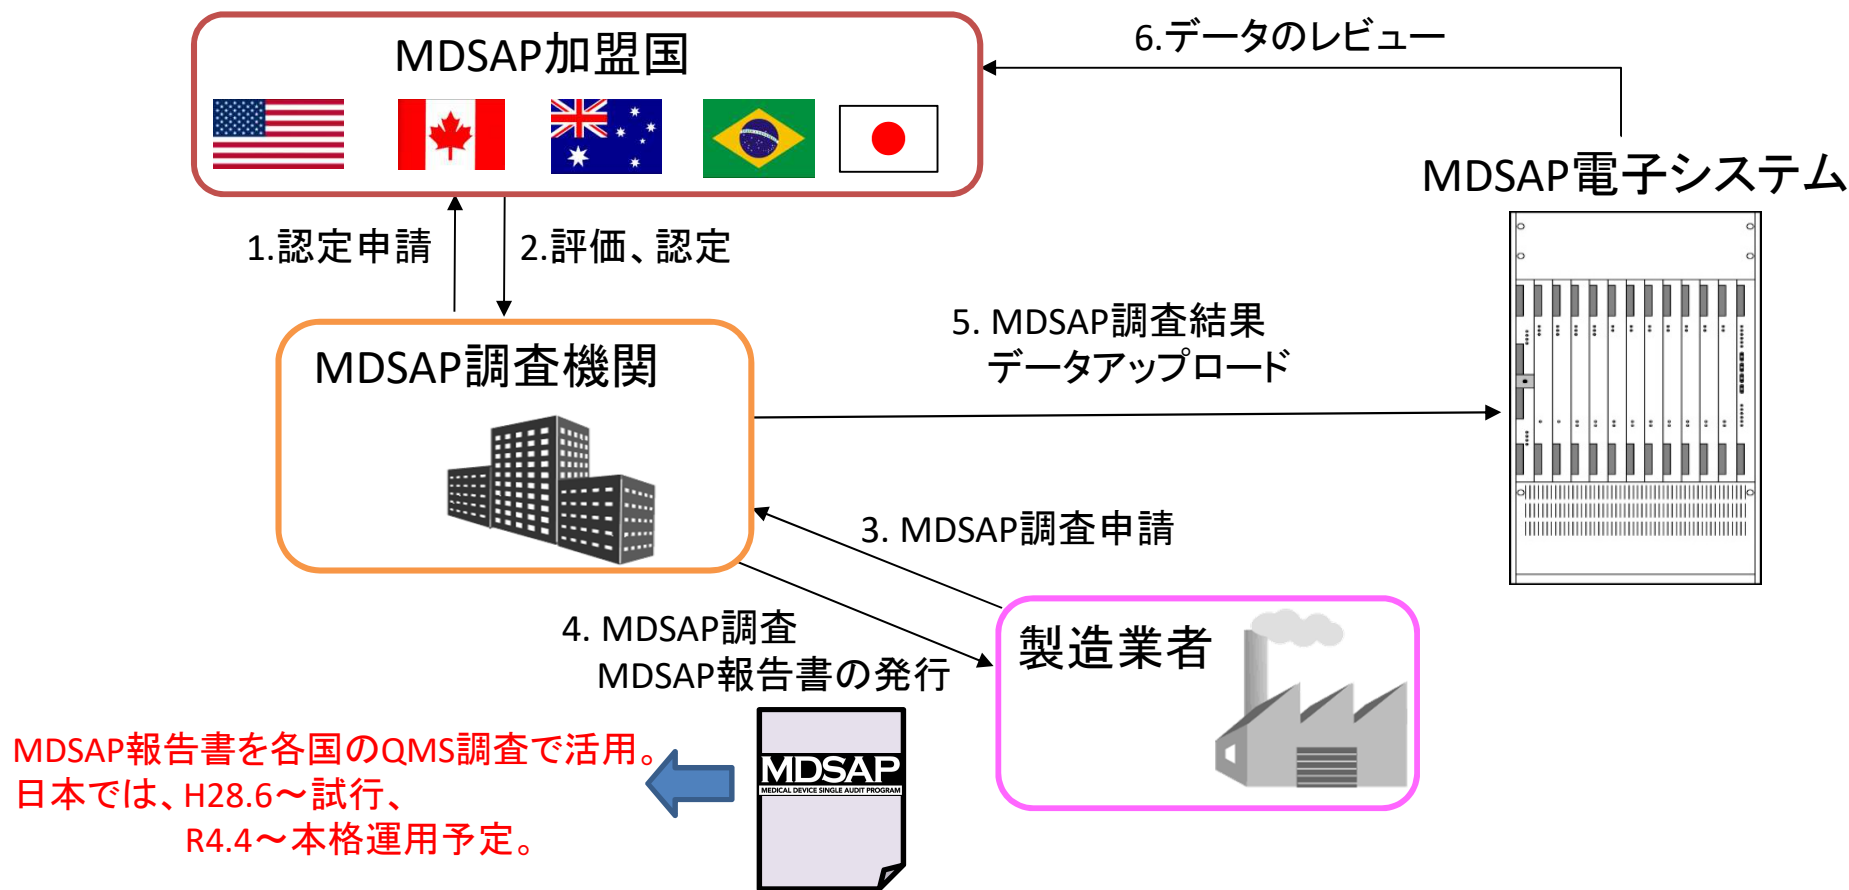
MDSAP加盟国

6.データのレビュー

MDSAP電子システム

1.認定申請

2.評価、認定

5. MDSAP調査結果
データアップロード

MDSAP調査機関

3. MDSAP調査申請

4. MDSAP調査
MDSAP報告書の発行

製造業者

MDSAP報告書を各国のQMS調査で活用。
日本では、H28.6～試行、
R4.4～本格運用予定。

MDSAP
MEDICAL DEVICE SINGLE AUDIT PROGRAM